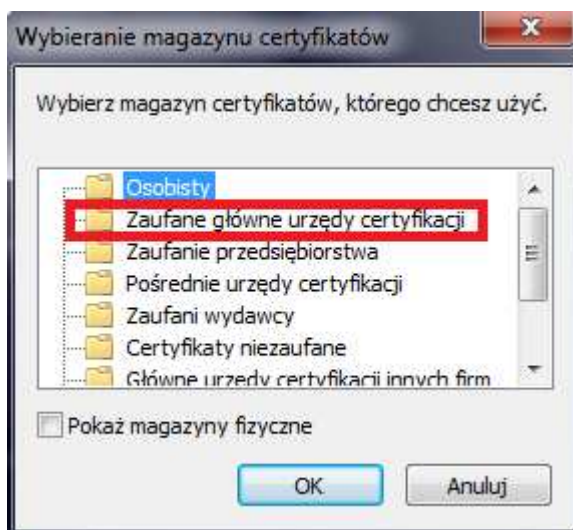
Wybieranie magazynu certyfikatów

Wybierz magazyn certyfikatów, którego chcesz użyć.

Osobisty
Zaufane główne urzędy certyfikacji
Zaufanie przedsiębiorstwa
Pośrednie urzędy certyfikacji
Zaufani wydawcy
Certyfikaty niezaufane
Główne urzędy certyfikacji innych firm

Pokaż magazyny fizyczne

OK
Anuluj